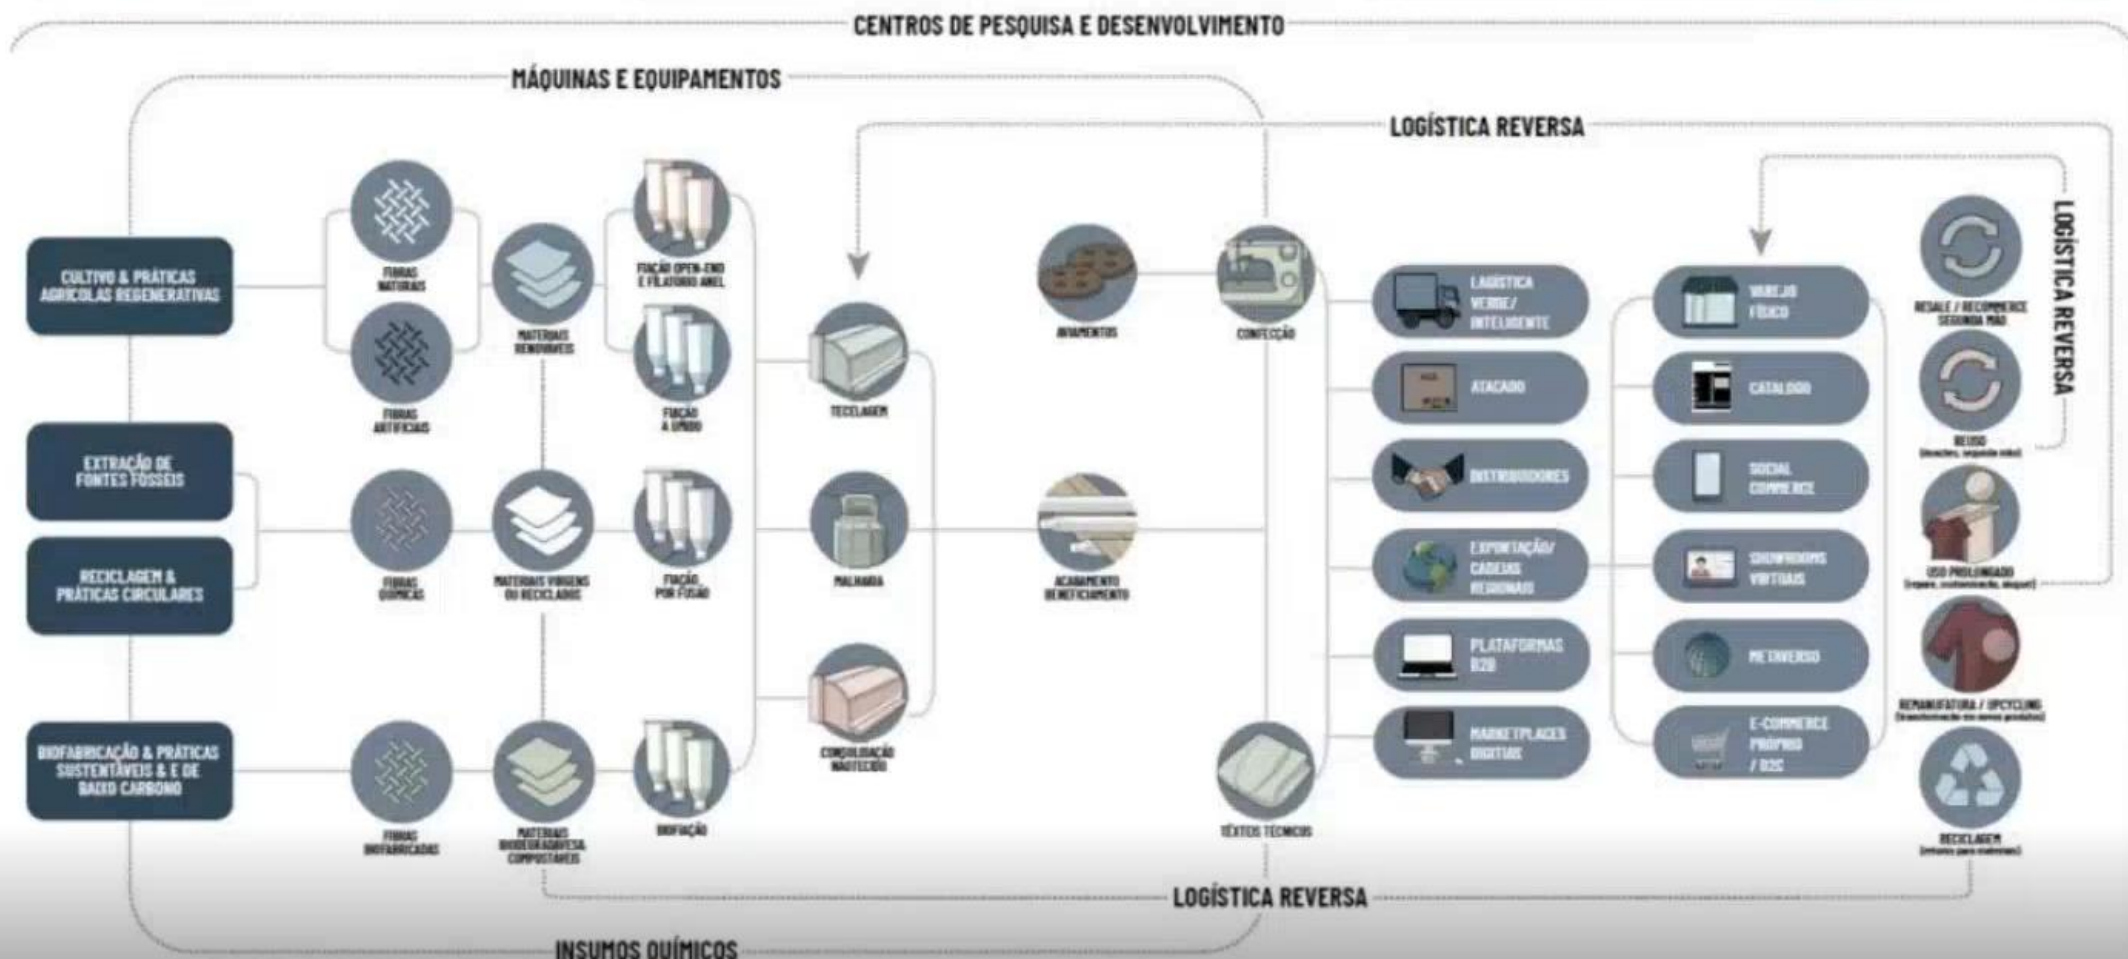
CENTROS DE PESQUISA E DESENVOLVIMENTO

MÁQUINAS E EQUIPAMENTOS

LOGÍSTICA REVERSA

CULTIVO & PRÁTICAS AGRÍCOLAS REGENERATIVAS

EXTRAÇÃO DE FONTES FÓSSEIS

RECICLAGEM & PRÁTICAS CIRCULARES

BIOFABRICAÇÃO & PRÁTICAS SUSTENTÁVEIS & E DE BAIXO CARBONO

FIBRAS NATURAIS

FIBRAS ARTIFICIAIS

FIBRAS QUÍMICAS

FIBRAS BIOFABRICADAS

MATERIAIS RENOVÁVEIS

MATERIAIS VIRGENS OU RECICLADOS

MATERIAIS BIODEGRADÁVEIS COMPOSTÁVEIS

FIAÇÃO OPEN-END E FILATÓRIO ANEL

FIAÇÃO A ÚMIDO

FIAÇÃO POR FUSÃO

BIOFIAÇÃO

TECELAGEM

MALHARIA

CONSOLIDAÇÃO NÃOTECIDO

AVIAMENTOS

ACABAMENTO BENEFICIAMENTO

CONFECÇÃO

TÊXTEIS TÉCNICOS

LOGÍSTICA VERDE/ INTELIGENTE

ATACADO

DISTRIBUIDORES

EXPORTAÇÃO/ CADEIAS REGIONAIS

PLATAFORMAS B2B

MARKETPLACES DIGITAIS

VAREJO FÍSICO

CATÁLOGO

SOCIAL COMMERCE

SHOWROOMS VIRTUAIS

METAVERSO

E-COMMERCE PRÓPRIO / B2C

RESALE / RECOMMERCE SEGUNDA MÃO

REUSO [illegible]

USO PROLONGADO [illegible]

REMANUFATURA / UPCYCLING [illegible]

RECICLAGEM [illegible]

LOGÍSTICA REVERSA

LOGÍSTICA REVERSA

INSUMOS QUÍMICOS